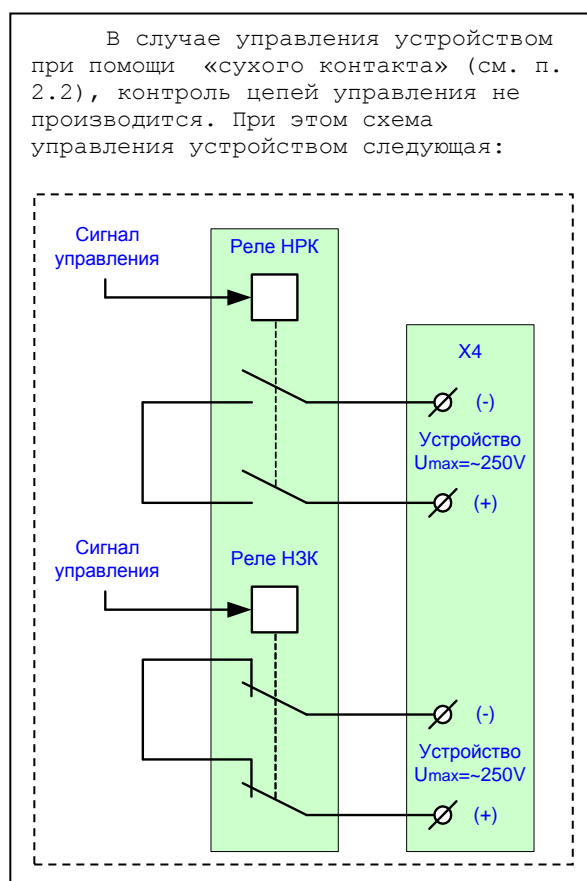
В случае управления устройством при помощи «сухого контакта» (см. п. 2.2), контроль цепей управления не производится. При этом схема управления устройством следующая:

Сигнал управления

Реле НРК

X4

(-)

Устройство
$U_{max}$=~250V

(+)

Сигнал управления

Реле НЗК

(-)

Устройство
$U_{max}$=~250V

(+)